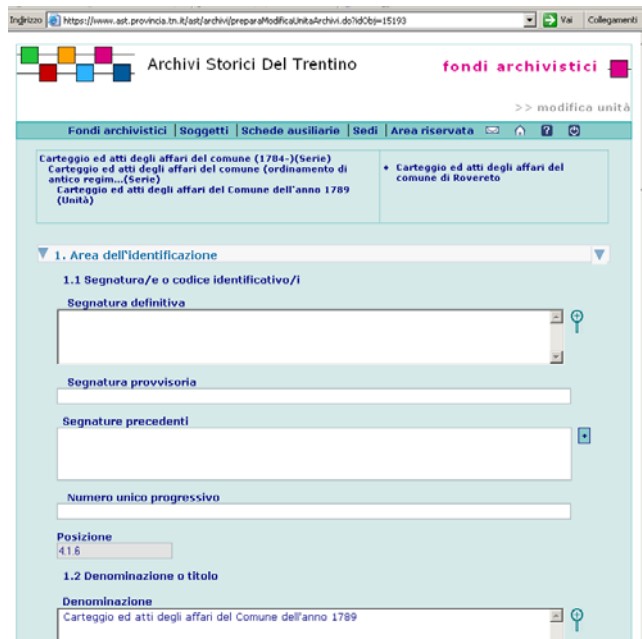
Indirizzo https://www.ast.provincia.tn.it/ast/archivi/preparaModificaUnitaArchivi.do?idObj=15193 Vai Collegamenti

Archivi Storici Del Trentino

fondi archivistici

>> modifica unità

Fondi archivistici | Soggetti | Schede ausiliarie | Sedi | Area riservata

Carteggio ed atti degli affari del comune (1784-)(Serie)
Carteggio ed atti degli affari del comune (ordinamento di antico regim...(Serie)
Carteggio ed atti degli affari del Comune dell'anno 1789 (Unità)

• Carteggio ed atti degli affari del comune di Rovereto

1. Area dell'identificazione

1.1 Segnatura/e o codice identificativo/i

Segnatura definitiva

Segnatura provvisoria

Segnature precedenti

Numero unico progressivo

Posizione

4.1.6

1.2 Denominazione o titolo

Denominazione

Carteggio ed atti degli affari del Comune dell'anno 1789